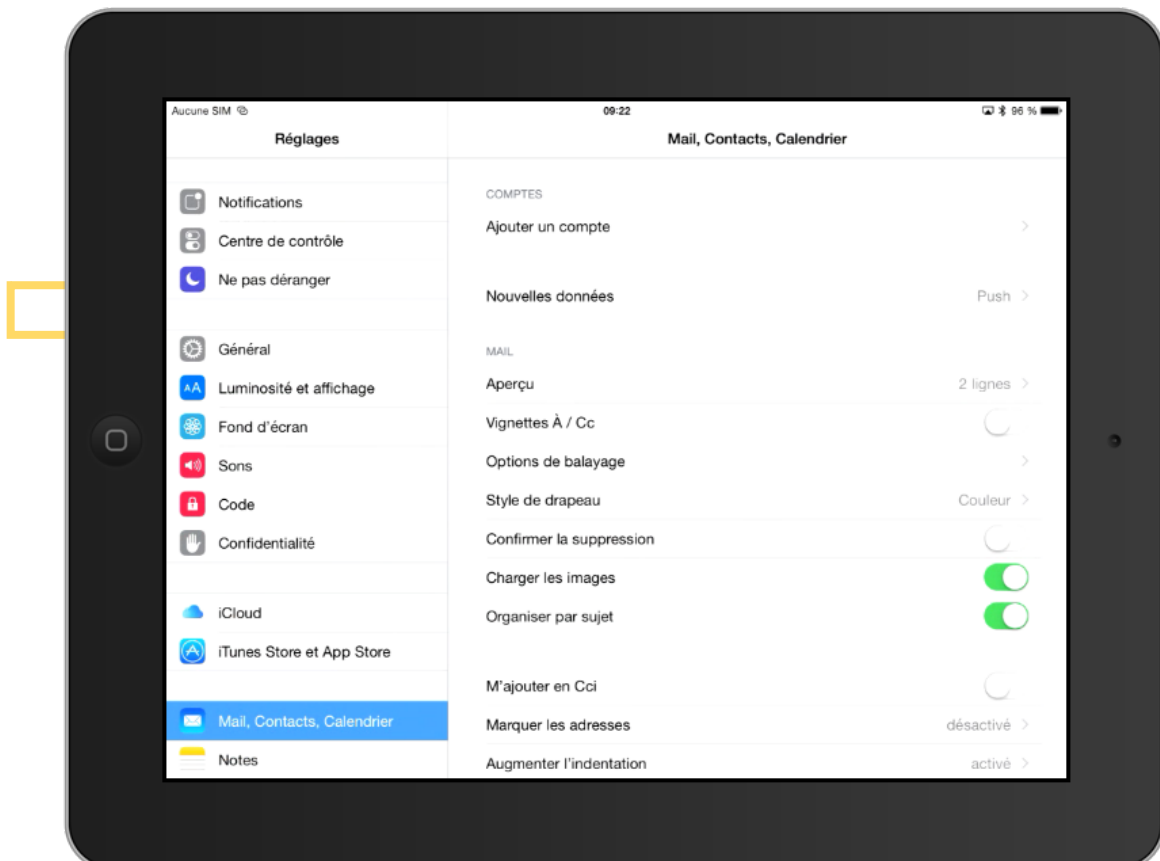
Aucune SIM
09:22
96 %

Réglages

Notifications
Centre de contrôle
Ne pas déranger

Général
Luminosité et affichage
Fond d'écran
Sons
Code
Confidentialité

iCloud
iTunes Store et App Store

Mail, Contacts, Calendrier
Notes

Mail, Contacts, Calendrier

COMPTES
Ajouter un compte

Nouvelles données Push

MAIL
Aperçu 2 lignes
Vignettes À / Cc
Options de balayage
Style de drapeau Couleur
Confirmer la suppression
Charger les images
Organiser par sujet

M'ajouter en Cci
Marquer les adresses désactivé
Augmenter l'indentation activé